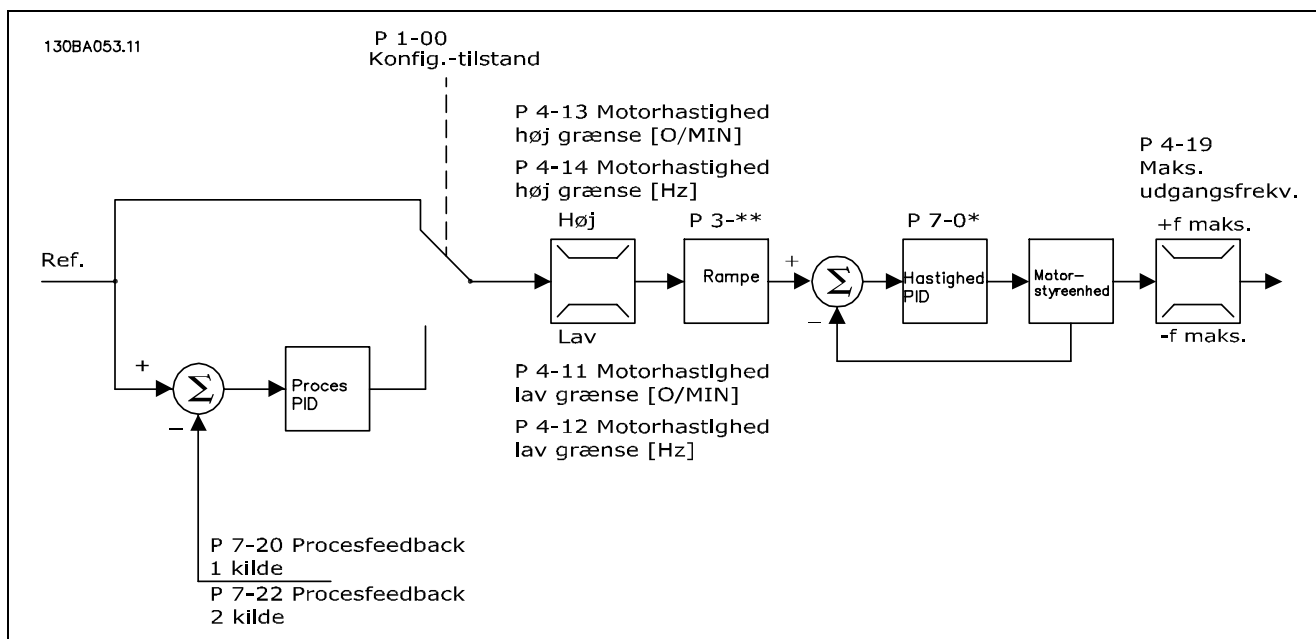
130BA053.11

P 1-00
Konfig.-tilstand

P 4-13 Motorhastighed høj grænse [O/MIN]

P 4-14 Motorhastighed høj grænse [Hz]

P 4-19
Maks.
udgangsfrekv.

Ref.

Høj

Lav

P 3-**

Rampe

+

$\Sigma$

–

P 7-0*

Hastighed PID

Motor-styreenhed

+f maks.

-f maks.

+

$\Sigma$

–

Proces PID

P 4-11 Motorhastighed lav grænse [O/MIN]

P 4-12 Motorhastighed lav grænse [Hz]

P 7-20 Procesfeedback 1 kilde

P 7-22 Procesfeedback 2 kilde